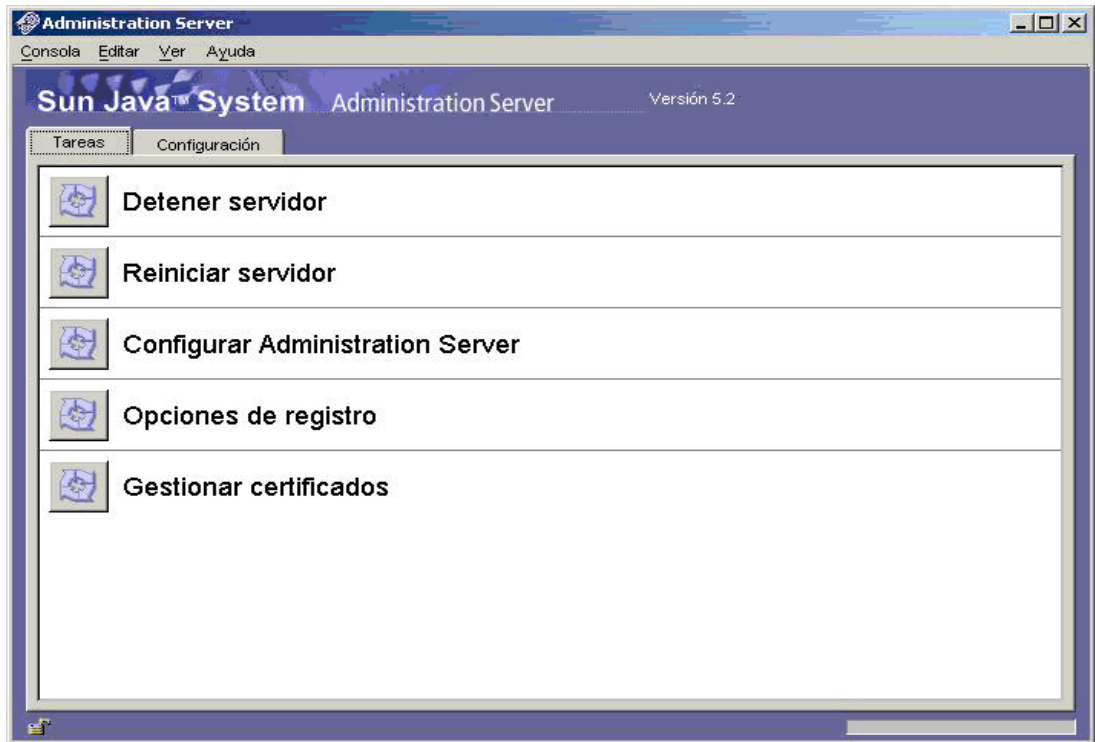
Administration Server

Consola Editar Ver Ayuda

Sun Java™ System Administration Server Versión 5.2

Tareas Configuración

Detener servidor

Reiniciar servidor

Configurar Administration Server

Opciones de registro

Gestionar certificados